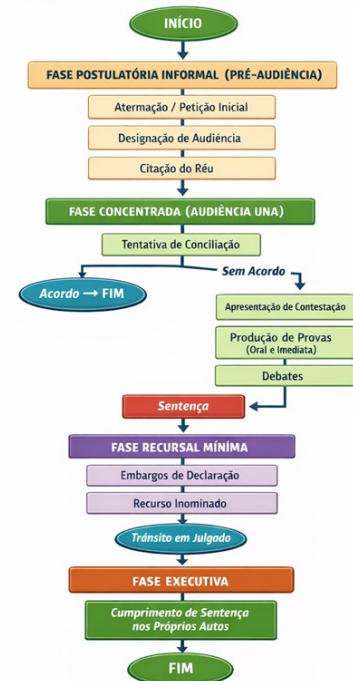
INÍCIO

FASE POSTULATÓRIA INFORMAL (PRÉ-AUDIÊNCIA)

Atermação / Petição Inicial

Designação de Audiência

Citação do Réu

FASE CONCENTRADA (AUDIÊNCIA UNA)

Tentativa de Conciliação

Acordo → FIM

Sem Acordo

Apresentação de Contestação

Produção de Provas (Oral e Imediata)

Debates

Sentença

FASE RECURSAL MÍNIMA

Embargos de Declaração

Recurso Inominado

Trânsito em Julgado

FASE EXECUTIVA

Cumprimento de Sentença nos Próprios Autos

FIM